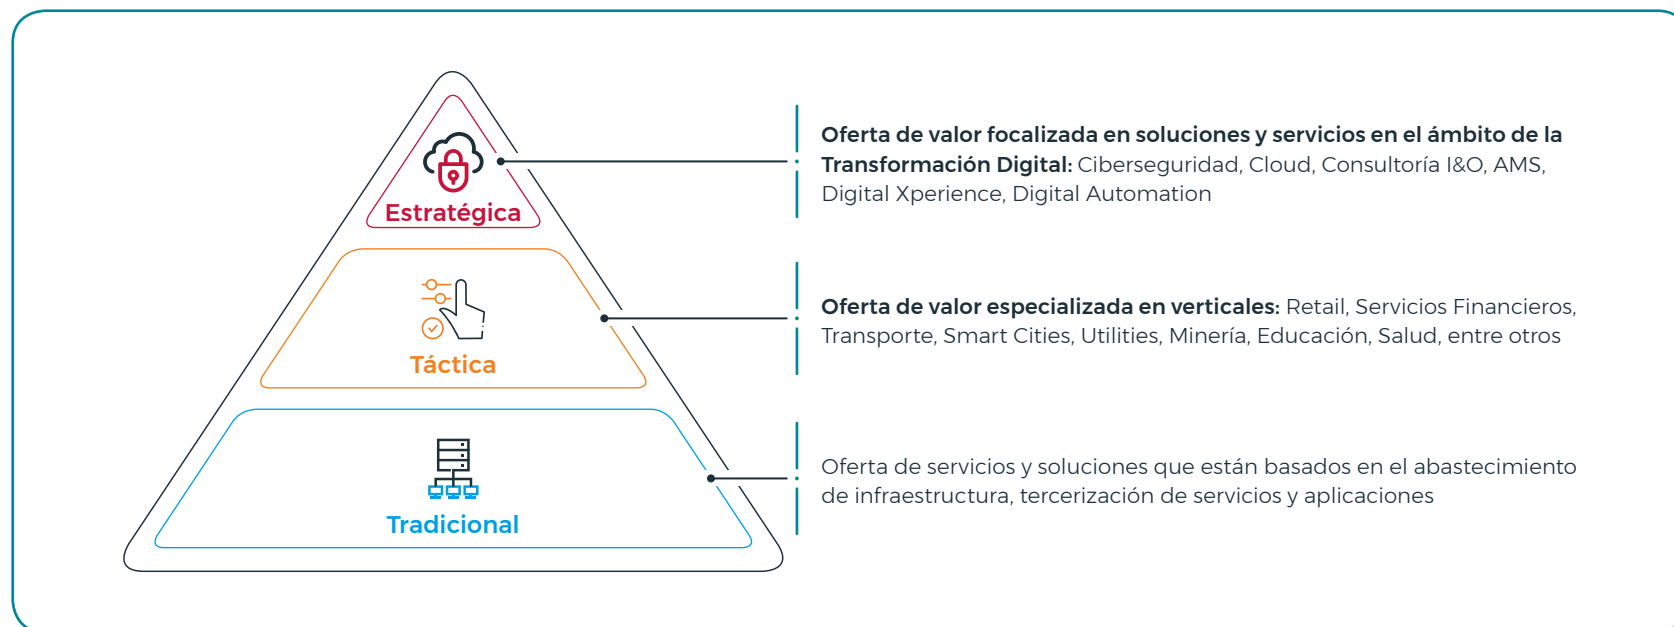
Estratégica

Táctica

Tradicional

**Oferta de valor focalizada en soluciones y servicios en el ámbito de la Transformación Digital:** Ciberseguridad, Cloud, Consultoría I&O, AMS, Digital Xperience, Digital Automation

**Oferta de valor especializada en verticales:** Retail, Servicios Financieros, Transporte, Smart Cities, Utilities, Minería, Educación, Salud, entre otros

Oferta de servicios y soluciones que están basados en el abastecimiento de infraestructura, tercerización de servicios y aplicaciones